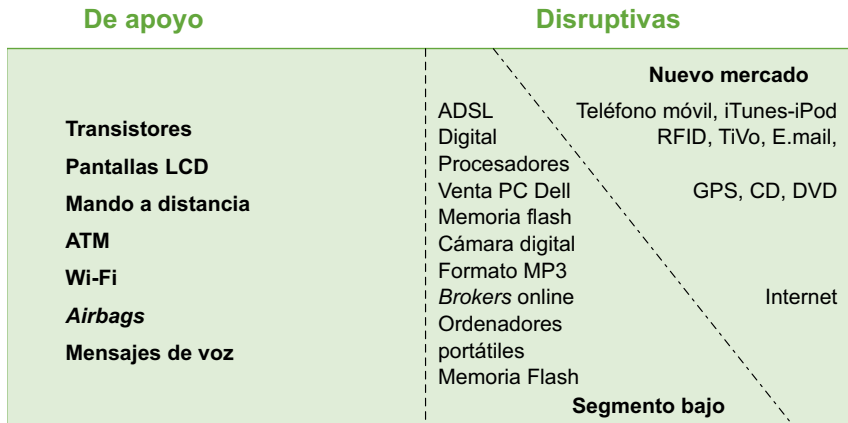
De apoyo

Transistores
Pantallas LCD
Mando a distancia
ATM
Wi-Fi
*Airbags*
Mensajes de voz

Disruptivas

Nuevo mercado

Teléfono móvil, iTunes-iPod
RFID, TiVo, E.mail,
GPS, CD, DVD
Internet

ADSL
Digital
Procesadores
Venta PC Dell
Memoria flash
Cámara digital
Formato MP3
*Brokers* online
Ordenadores portátiles
Memoria Flash

Segmento bajo